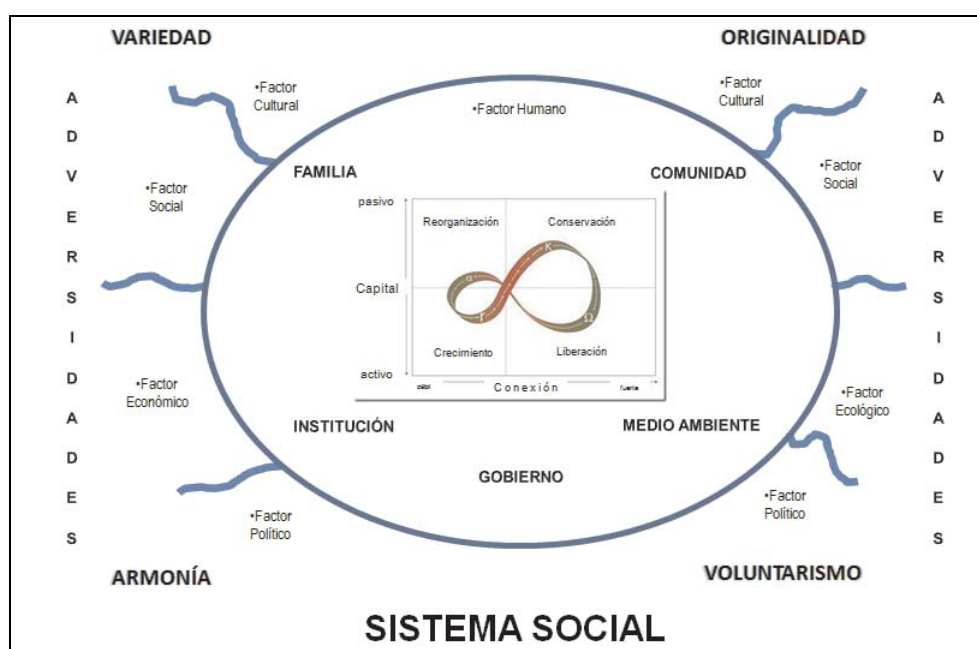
VARIEDAD

ORIGINALIDAD

A D V E R S I D A D E S

•Factor Cultural

•Factor Humano

•Factor Cultural

•Factor Social

FAMILIA

COMUNIDAD

•Factor Social

pasivo

Reorganización

Conservación

Capital

Crecimiento

Liberación

activo

débil

Conexión

fuerte

•Factor Económico

•Factor Ecológico

INSTITUCIÓN

MEDIO AMBIENTE

GOBIERNO

•Factor Político

•Factor Político

A D V E R S I D A D E S

ARMONÍA

VOLUNTARISMO

SISTEMA SOCIAL